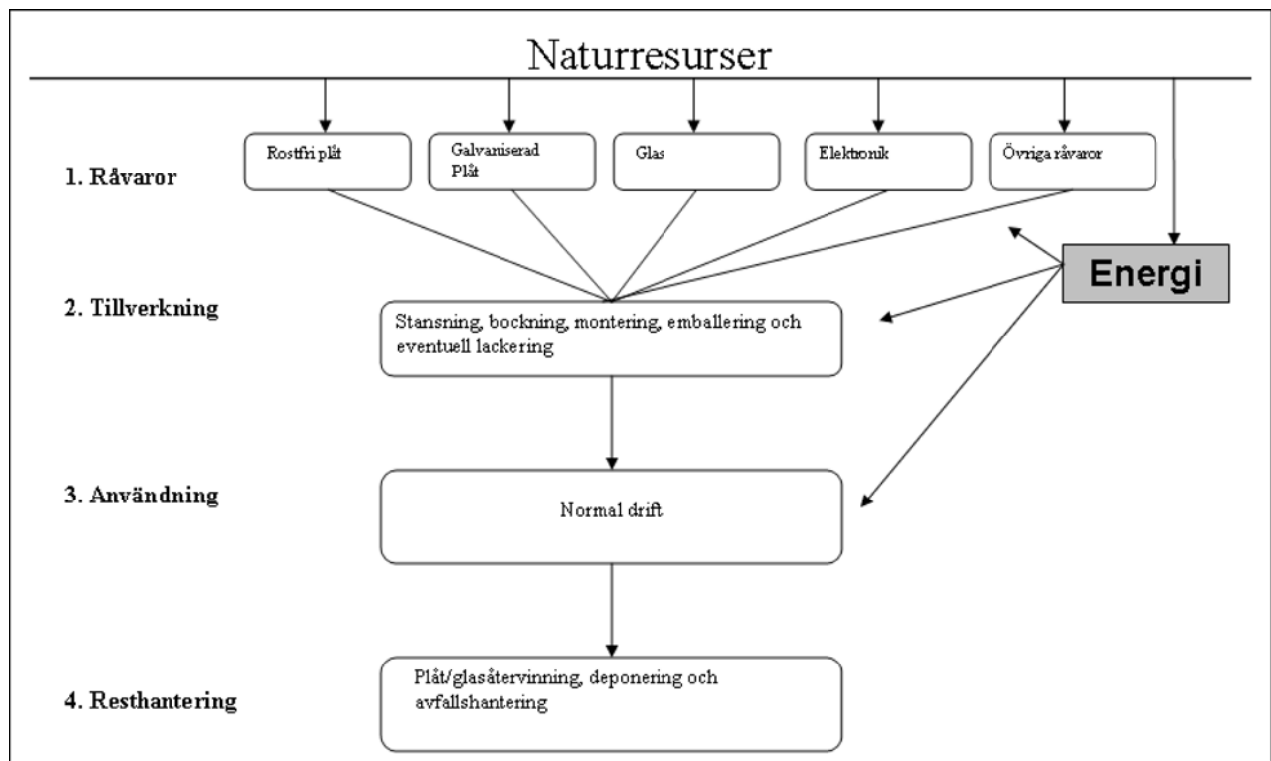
Naturresurser

1. Råvaror

Rostfri plåt

Galvaniserad Plåt

Glas

Elektronik

Övriga råvaror

Energi

2. Tillverkning

Stansning, bockning, montering, emballering och eventuell lackering

3. Användning

Normal drift

4. Resthantering

Plåt/glasåtervinning, deponering och avfallshantering